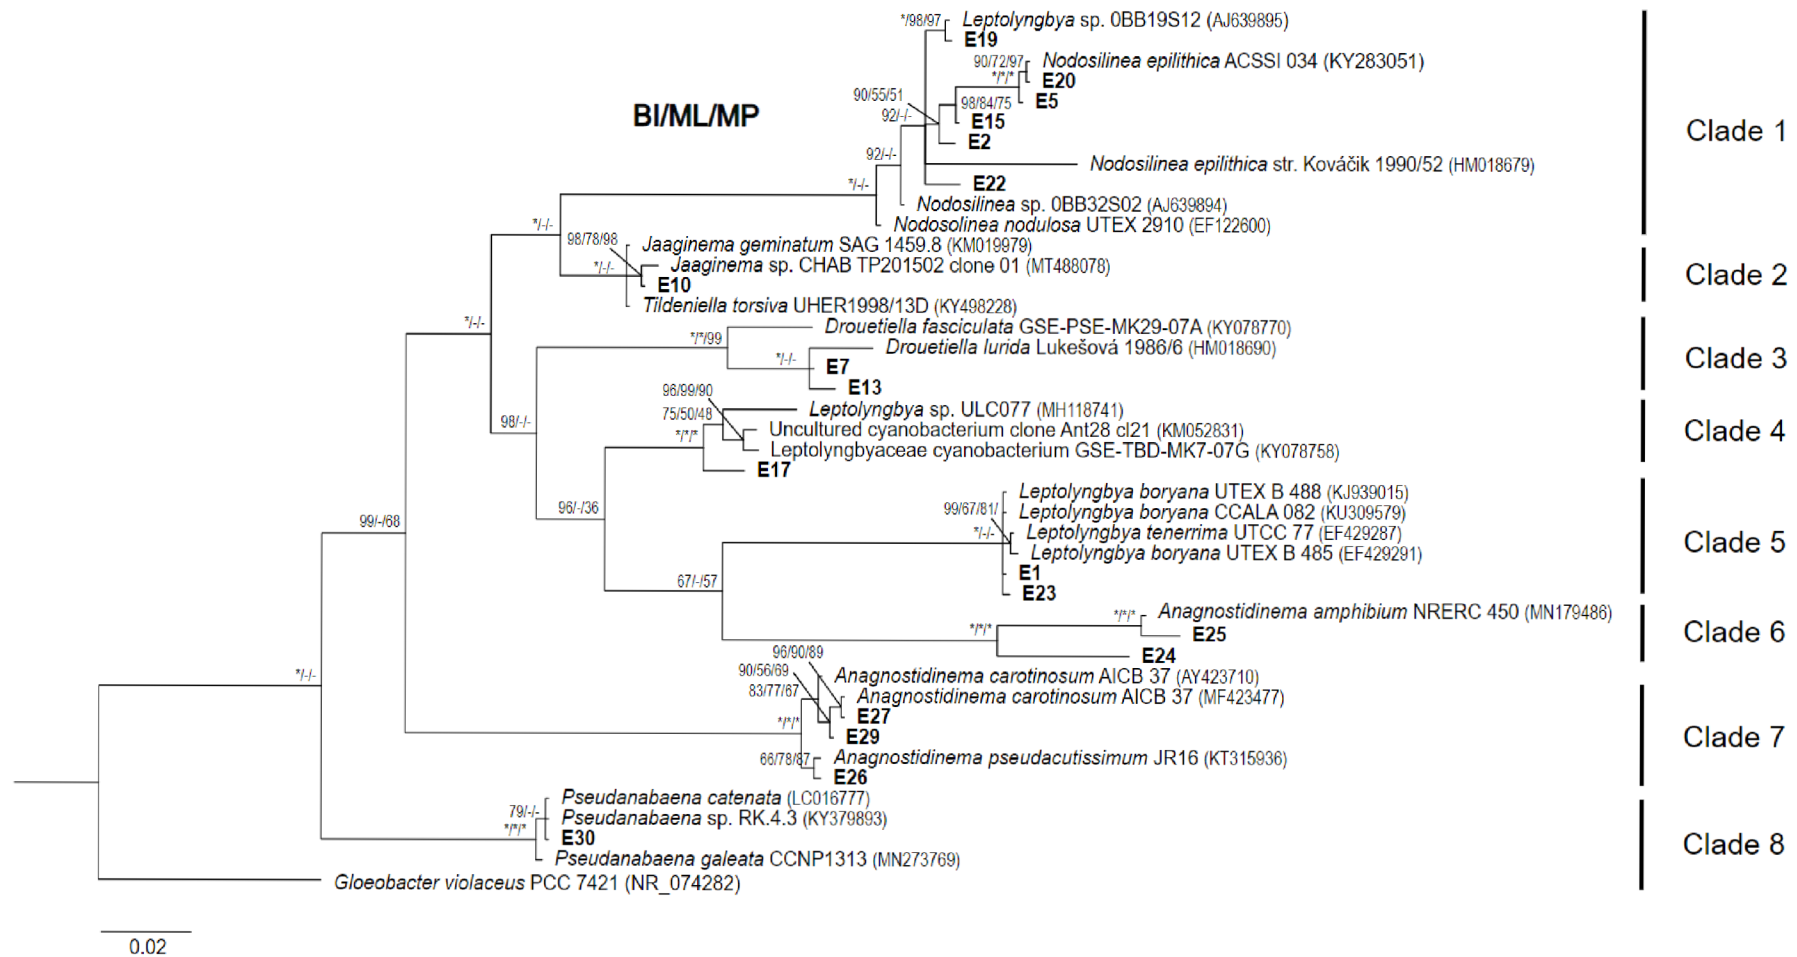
BI/ML/MP

*/98/97 Leptolyngbya sp. 0BB19S12 (AJ639895)
E19
90/72/97 Nodosilinea epilithica ACSSI 034 (KY283051)
*/*/* E20
98/84/75 E5
90/55/51
92/-/- E15
E2
92/-/- Nodosilinea epilithica str. Kováčik 1990/52 (HM018679)
*/-/- E22
Nodosilinea sp. 0BB32S02 (AJ639894)
Nodosolinea nodulosa UTEX 2910 (EF122600)
*/-/- 98/78/98 Jaaginema geminatum SAG 1459.8 (KM019979)
*/-/- Jaaginema sp. CHAB TP201502 clone 01 (MT488078)
E10
Tildeniella torsiva UHER1998/13D (KY498228)
*/-/- Drouetiella fasciculata GSE-PSE-MK29-07A (KY078770)
*/*/99 Drouetiella lurida Lukešová 1986/6 (HM018690)
*/-/- E7
E13
96/99/90
75/50/48 Leptolyngbya sp. ULC077 (MH118741)
98/-/- Uncultured cyanobacterium clone Ant28 cl21 (KM052831)
*/*/* Leptolyngbyaceae cyanobacterium GSE-TBD-MK7-07G (KY078758)
E17
99/67/81/ Leptolyngbya boryana UTEX B 488 (KJ939015)
Leptolyngbya boryana CCALA 082 (KU309579)
96/-/36 */-/- Leptolyngbya tenerrima UTCC 77 (EF429287)
Leptolyngbya boryana UTEX B 485 (EF429291)
99/-/68 E1
67/-/57 E23
*/*/* Anagnostidinema amphibium NRERC 450 (MN179486)
*/*/* E25
E24
96/90/89
90/56/69 Anagnostidinema carotinosum AICB 37 (AY423710)
83/77/67 Anagnostidinema carotinosum AICB 37 (MF423477)
*/-/- E27
*/*/* E29
66/78/87 Anagnostidinema pseudacutissimum JR16 (KT315936)
E26
79/-/- Pseudanabaena catenata (LC016777)
*/*/* Pseudanabaena sp. RK.4.3 (KY379893)
E30
Pseudanabaena galeata CCNP1313 (MN273769)
Gloeobacter violaceus PCC 7421 (NR_074282)

0.02

Clade 1
Clade 2
Clade 3
Clade 4
Clade 5
Clade 6
Clade 7
Clade 8